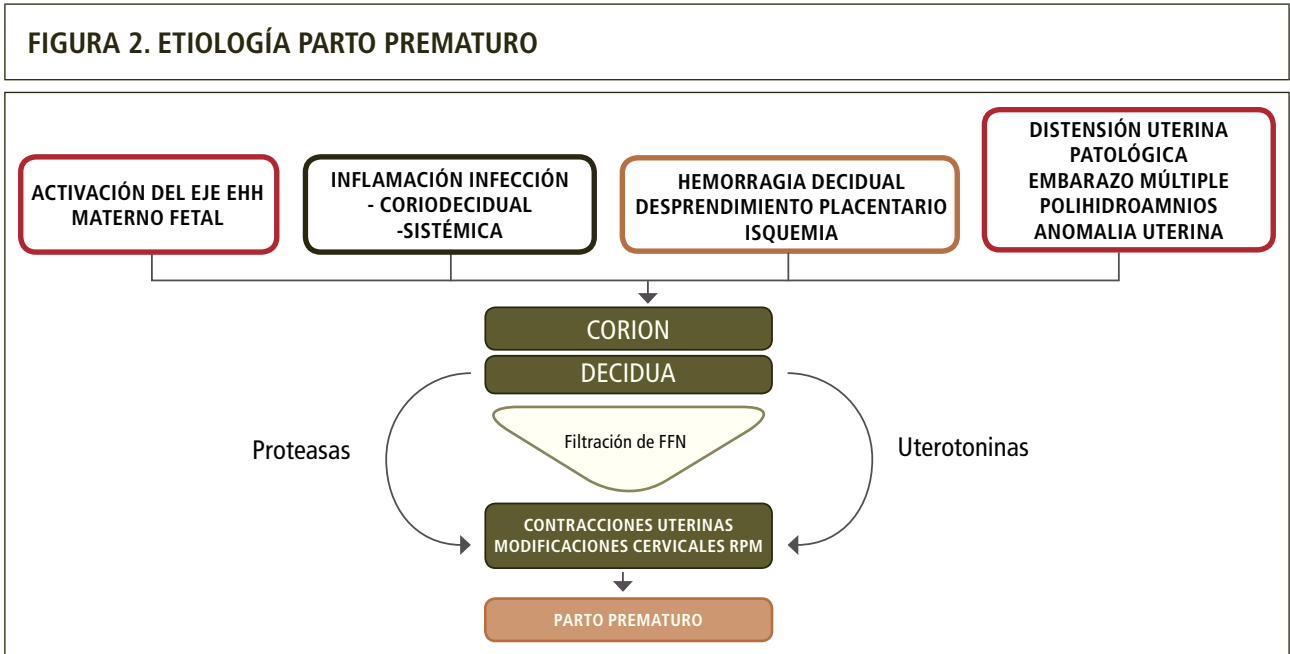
FIGURA 2. ETIOLOGÍA PARTO PREMATURO

ACTIVACIÓN DEL EJE EHH MATERNO FETAL

INFLAMACIÓN INFECCIÓN
- CORIODECIDUAL
-SISTÉMICA

HEMORRAGIA DECIDUAL
DESPRENDIMIENTO PLACENTARIO
ISQUEMIA

DISTENSIÓN UTERINA
PATOLÓGICA
EMBARAZO MÚLTIPLE
POLIHIDROAMNIOS
ANOMALIA UTERINA

CORION

DECIDUA

Proteasas

Filtración de FFN

Uterotoninas

CONTRACCIONES UTERINAS
MODIFICACIONES CERVICALES RPM

PARTO PREMATURO